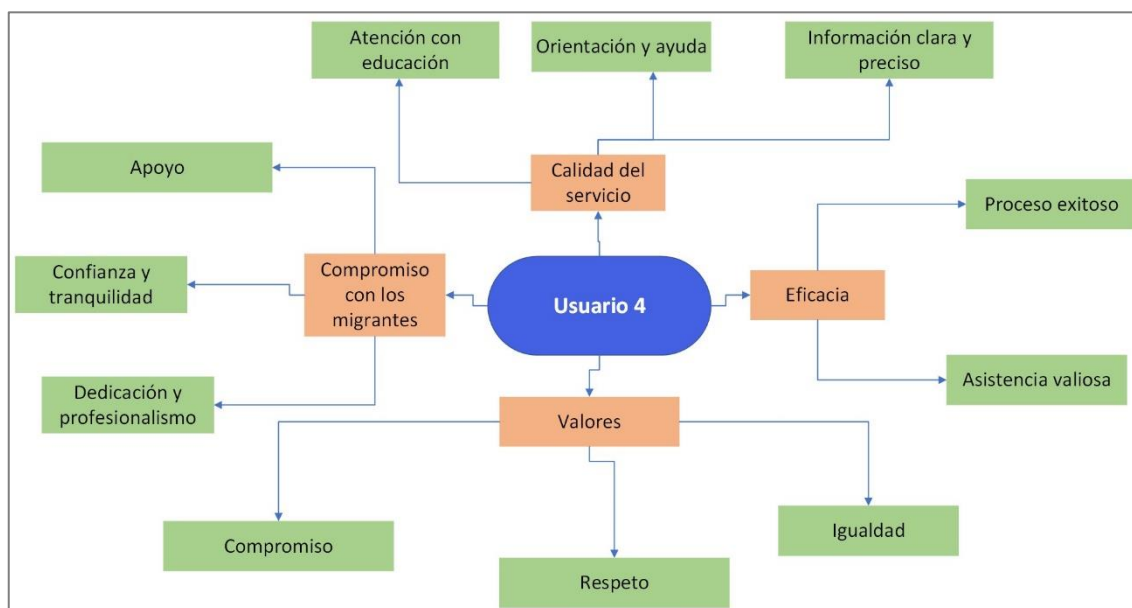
Atención con educación

Orientación y ayuda

Información clara y preciso

Apoyo

Calidad del servicio

Proceso exitoso

Confianza y tranquilidad

Compromiso con los migrantes

Usuario 4

Eficacia

Dedicación y profesionalismo

Asistencia valiosa

Valores

Compromiso

Igualdad

Respeto